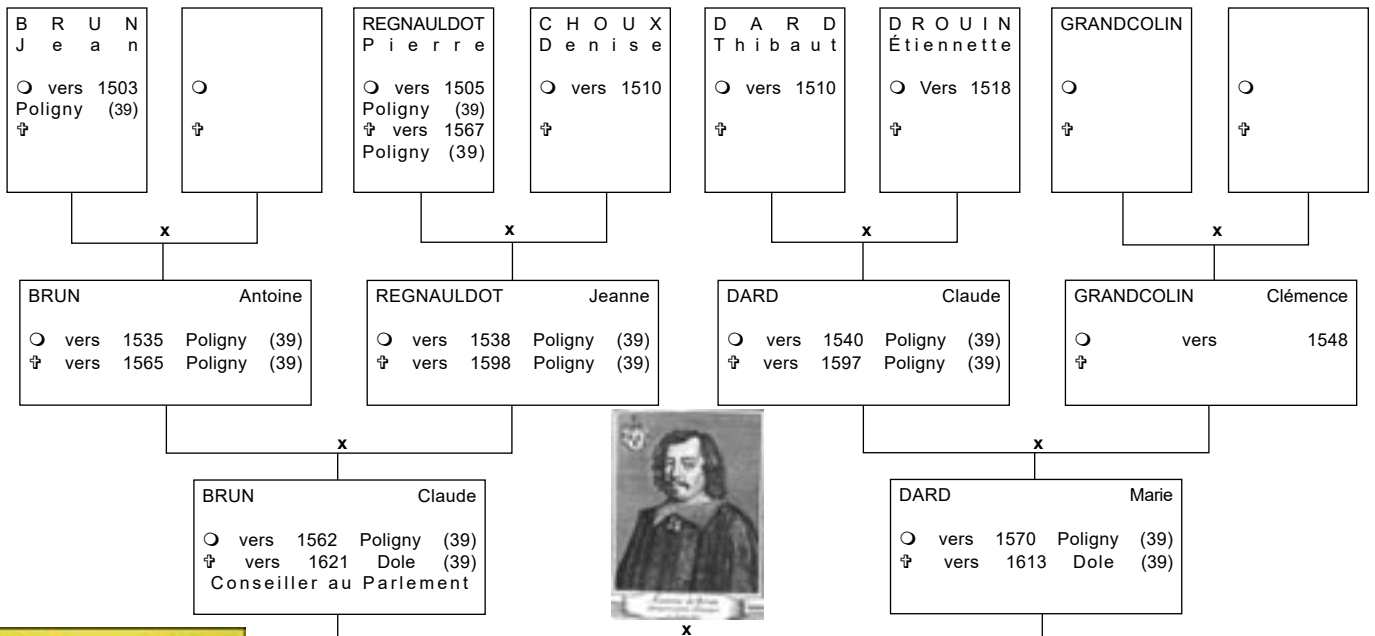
BRUN
Jean

❍ vers 1503
Poligny (39)
✞

❍

✞

REGNAULDOT
Pierre

❍ vers 1505
Poligny (39)
✞ vers 1567
Poligny (39)

CHOUX
Denise

❍ vers 1510

✞

DARD
Thibaut

❍ vers 1510

✞

DROUIN
Étiennette

❍ Vers 1518

✞

GRANDCOLIN

❍

✞

❍

✞

x

x

x

x

BRUN Antoine

❍ vers 1535 Poligny (39)
✞ vers 1565 Poligny (39)

REGNAULDOT Jeanne

❍ vers 1538 Poligny (39)
✞ vers 1598 Poligny (39)

DARD Claude

❍ vers 1540 Poligny (39)
✞ vers 1597 Poligny (39)

GRANDCOLIN Clémence

❍ vers 1548
✞

x

x

BRUN Claude

❍ vers 1562 Poligny (39)
✞ vers 1621 Dole (39)
Conseiller au Parlement

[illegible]

x

DARD Marie

❍ vers 1570 Poligny (39)
✞ vers 1613 Dole (39)